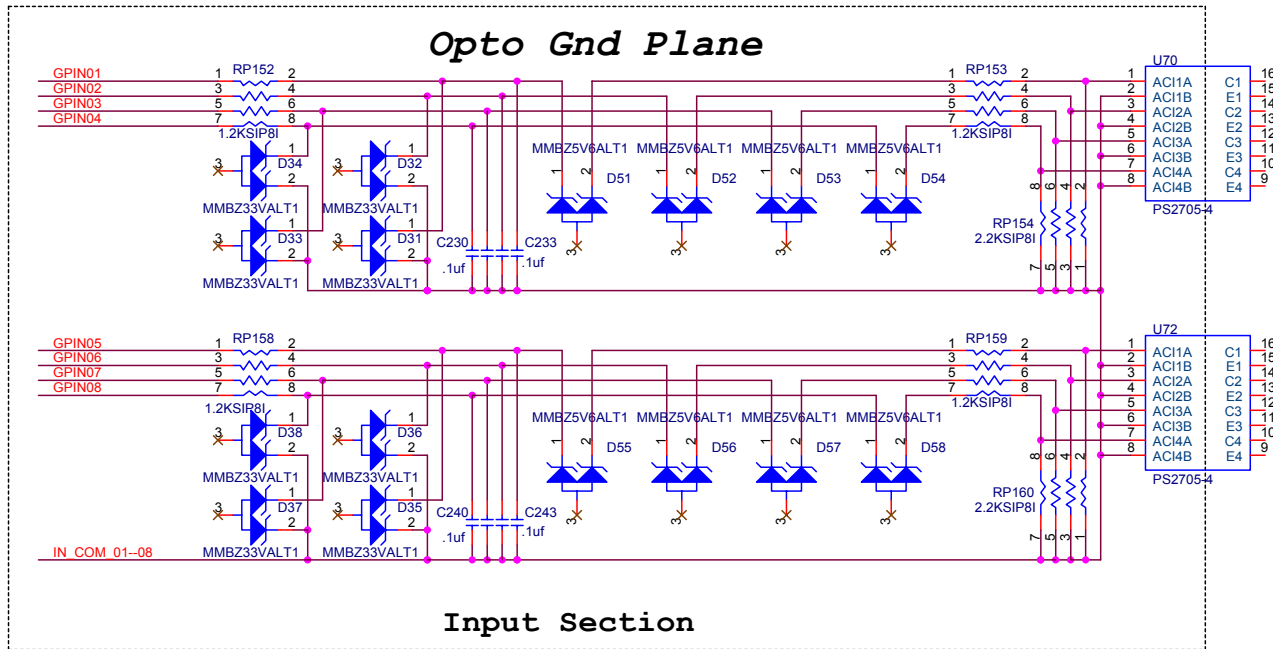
Opto Gnd Plane

GPIN01
GPIN02
GPIN03
GPIN04

1 RP152 2
3 4
5 6
7 8
1.2KSIP8I

3 D34 1 2
MMBZ33VALT1
3 D33 1 2
MMBZ33VALT1
3 D32 1 2
MMBZ33VALT1
3 D31 1 2
MMBZ33VALT1

C230 .1uf
C233 .1uf

MMBZ5V6ALT1 1 2 D51 3
MMBZ5V6ALT1 1 2 D52 3
MMBZ5V6ALT1 1 2 D53 3
MMBZ5V6ALT1 1 2 D54 3

1 RP153 2
3 4
5 6
7 8
1.2KSIP8I

8 6 4 2
RP154
2.2KSIP8I
7 5 3 1

U70
1 ACI1A C1 16
2 ACI1B E1 15
3 ACI2A C2 14
4 ACI2B E2 13
5 ACI3A C3 12
6 ACI3B E3 11
7 ACI4A C4 10
8 ACI4B E4 9
PS2705-4

GPIN05
GPIN06
GPIN07
GPIN08

1 RP158 2
3 4
5 6
7 8
1.2KSIP8I

3 D38 1 2
MMBZ33VALT1
3 D37 1 2
MMBZ33VALT1
3 D36 1 2
MMBZ33VALT1
3 D35 1 2
MMBZ33VALT1

C240 .1uf
C243 .1uf

MMBZ5V6ALT1 1 2 D55 3
MMBZ5V6ALT1 1 2 D56 3
MMBZ5V6ALT1 1 2 D57 3
MMBZ5V6ALT1 1 2 D58 3

1 RP159 2
3 4
5 6
7 8
1.2KSIP8I

8 6 4 2
RP160
2.2KSIP8I
7 5 3 1

U72
1 ACI1A C1 16
2 ACI1B E1 15
3 ACI2A C2 14
4 ACI2B E2 13
5 ACI3A C3 12
6 ACI3B E3 11
7 ACI4A C4 10
8 ACI4B E4 9
PS2705-4

IN_COM_01--08

Input Section